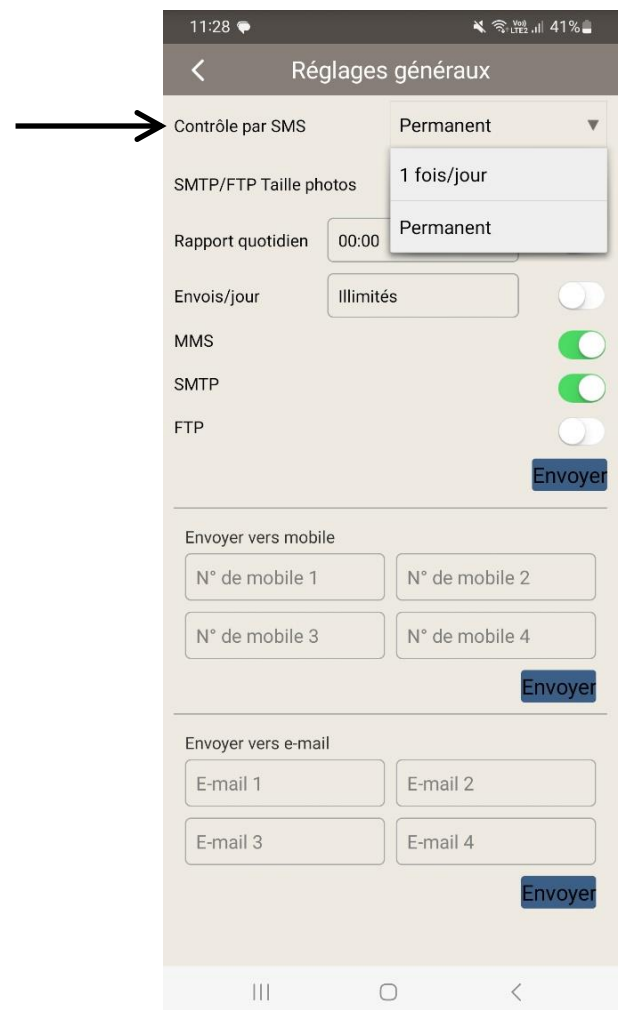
11:28 41%

Réglages généraux

Contrôle par SMS
Permanent

1 fois/jour
Permanent

SMTP/FTP Taille photos

Rapport quotidien 00:00

Envois/jour Illimités

MMS

SMTP

FTP

Envoyer

Envoyer vers mobile

N° de mobile 1
N° de mobile 2
N° de mobile 3
N° de mobile 4

Envoyer

Envoyer vers e-mail

E-mail 1
E-mail 2
E-mail 3
E-mail 4

Envoyer